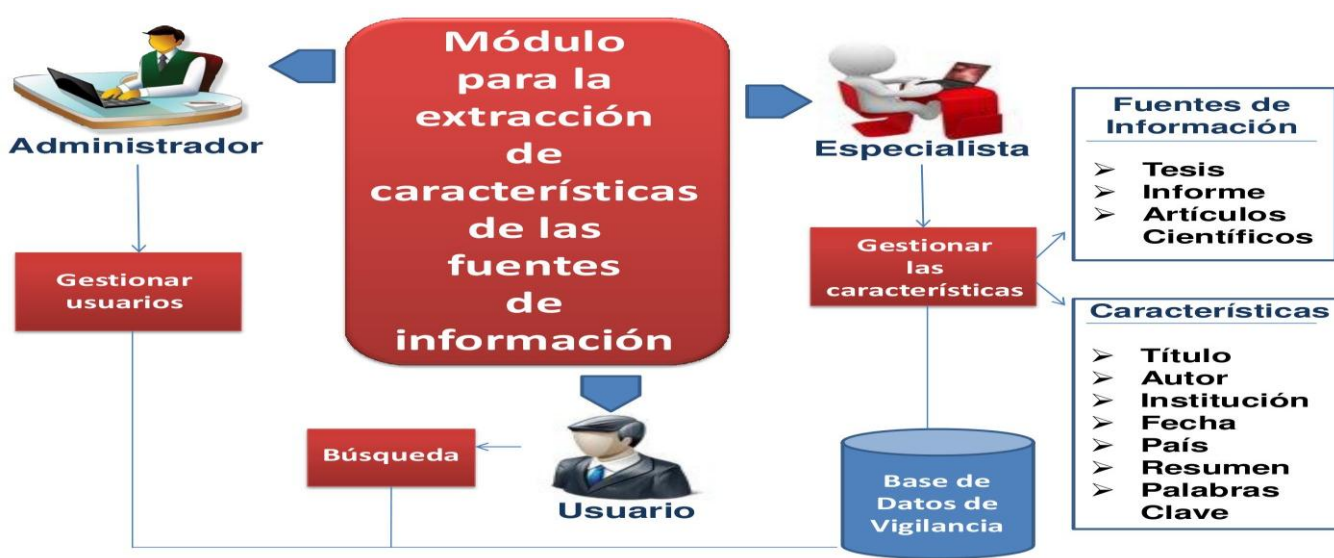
Módulo para la extracción de características de las fuentes de información

Administrador

Gestionar usuarios

Especialista

Gestionar las características

Fuentes de Información

➢ Tesis
➢ Informe
➢ Artículos Científicos

Características

➢ Título
➢ Autor
➢ Institución
➢ Fecha
➢ País
➢ Resumen
➢ Palabras Clave

Búsqueda

Usuario

Base de Datos de Vigilancia